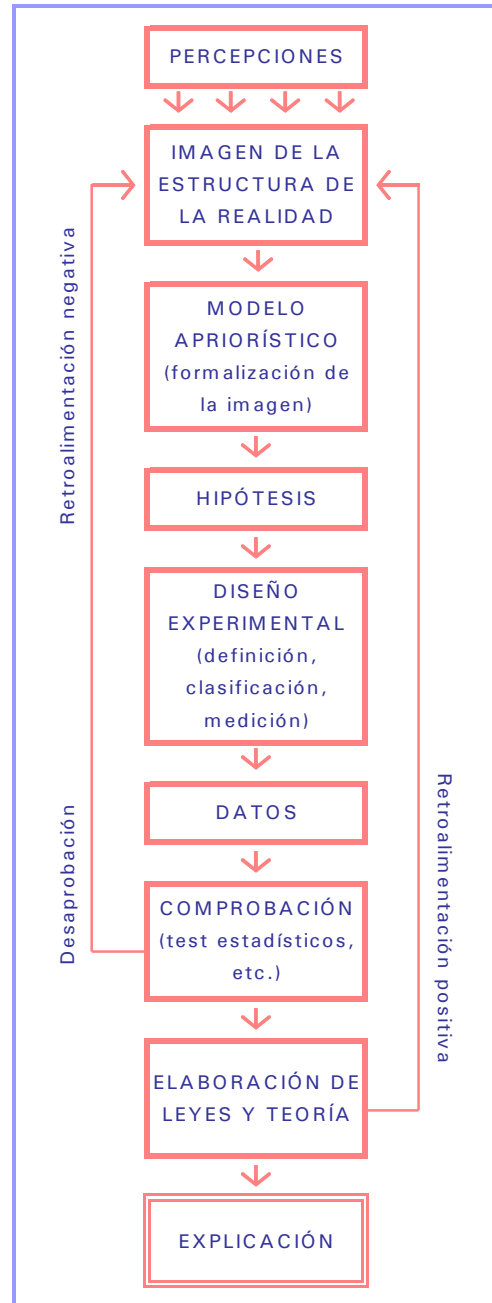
PERCEPCIONES

IMAGEN DE LA ESTRUCTURA DE LA REALIDAD

MODELO APRIORÍSTICO (formalización de la imagen)

HIPÓTESIS

DISEÑO EXPERIMENTAL (definición, clasificación, medición)

DATOS

COMPROBACIÓN (test estadísticos, etc.)

ELABORACIÓN DE LEYES Y TEORÍA

EXPLICACIÓN

Retroalimentación negativa

Desaprobación

Retroalimentación positiva